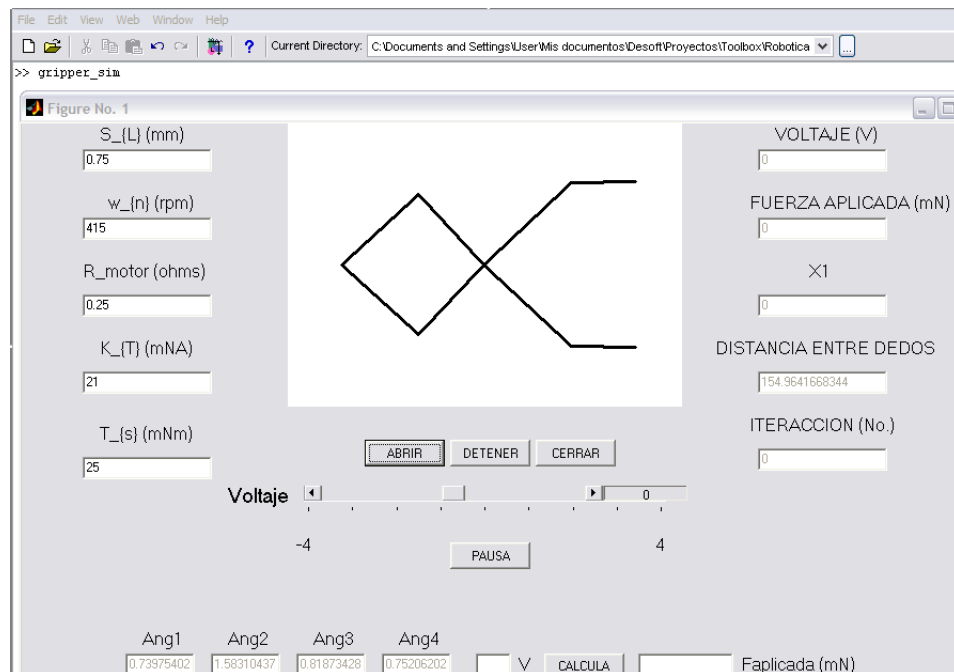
File Edit View Web Window Help

? Current Directory: C:\Documents and Settings\User\Mis documentos\Desoft\Proyectos\Toolbox\Robotica ...

>> gripper_sim

Figure No. 1

S_{L} (mm)
0.75

w_{n} (rpm)
415

R_motor (ohms)
0.25

K_{T} (mNA)
21

T_{s} (mNm)
25

VOLTAJE (V)
0

FUERZA APLICADA (mN)
0

X1
0

DISTANCIA ENTRE DEDOS
154.9641668344

ITERACCION (No.)
0

ABRIR DETENER CERRAR

Voltaje 0

-4 4

PAUSA

Ang1 Ang2 Ang3 Ang4
0.73975402 1.58310437 0.81873428 0.75206202 V CALCULA Faplicada (mN)